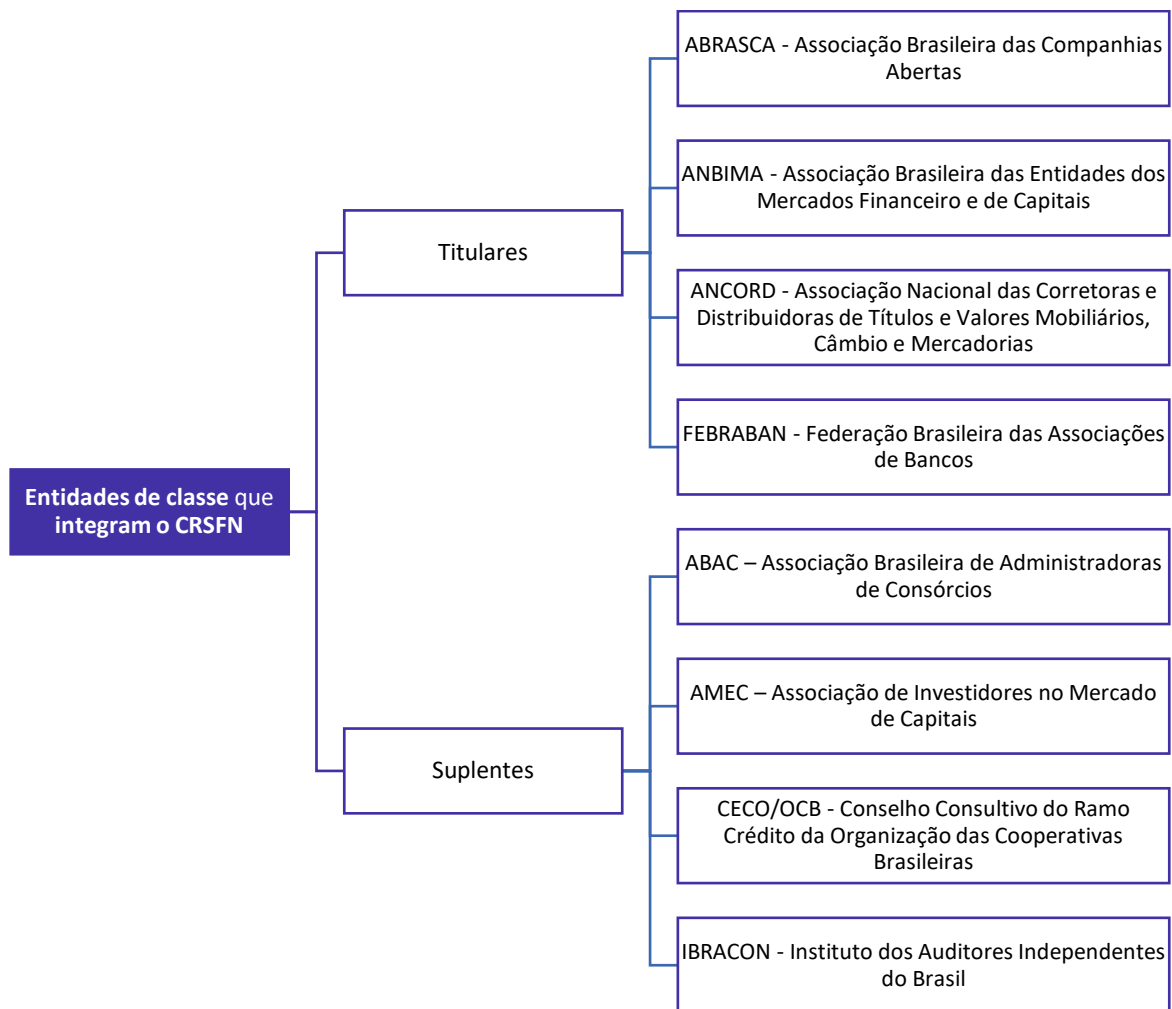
Entidades de classe que integram o CRSFN

Titulares

ABRASCA - Associação Brasileira das Companhias Abertas

ANBIMA - Associação Brasileira das Entidades dos Mercados Financeiro e de Capitais

ANCORD - Associação Nacional das Corretoras e Distribuidoras de Títulos e Valores Mobiliários, Câmbio e Mercadorias

FEBRABAN - Federação Brasileira das Associações de Bancos

Suplentes

ABAC – Associação Brasileira de Administradoras de Consórcios

AMEC – Associação de Investidores no Mercado de Capitais

CECO/OCB - Conselho Consultivo do Ramo Crédito da Organização das Cooperativas Brasileiras

IBRACON - Instituto dos Auditores Independentes do Brasil